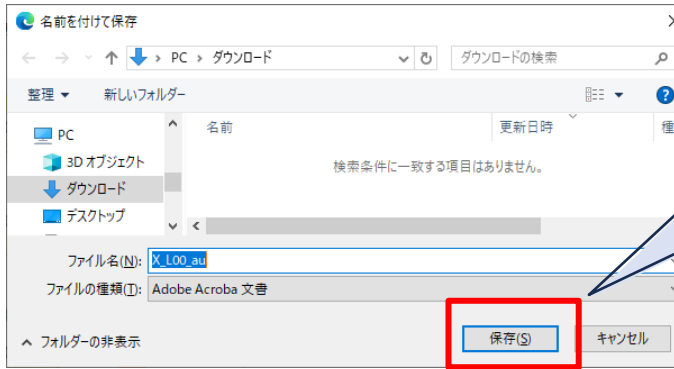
名前を付けて保存

PC > ダウンロード

ダウンロードの検索

整理 ▾

新しいフォルダー

PC

3D オブジェクト

ダウンロード

デスクトップ

名前

更新日時

種

検索条件に一致する項目はありません。

ファイル名(N): X_L00_au

ファイルの種類(T): Adobe Acroba 文書

フォルダーの非表示

保存(S)

キャンセル